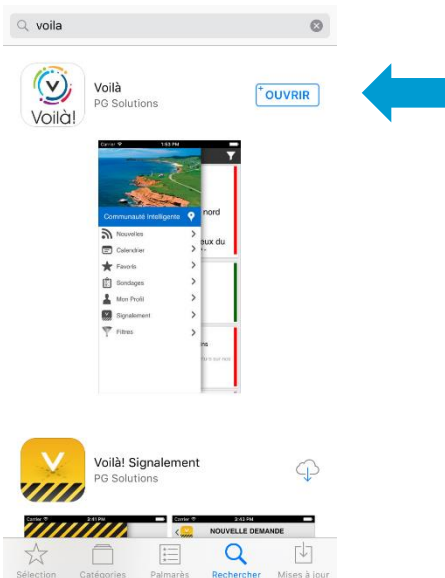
voila

Voilà!

Voilà
PG Solutions

OUVRIR

Carrier 1:53 PM

nord

eux du

ns

Communauté Intelligente
Nouvelles
Calendrier
Favoris
Sondages
Mon Profil
Signalement
Filtres

Voilà! Signalement
PG Solutions

Carrier 2:41 PM

Carrier 2:42 PM
NOUVELLE DEMANDE

Sélection
Catégories
Palmarès
Rechercher
Mises à jour